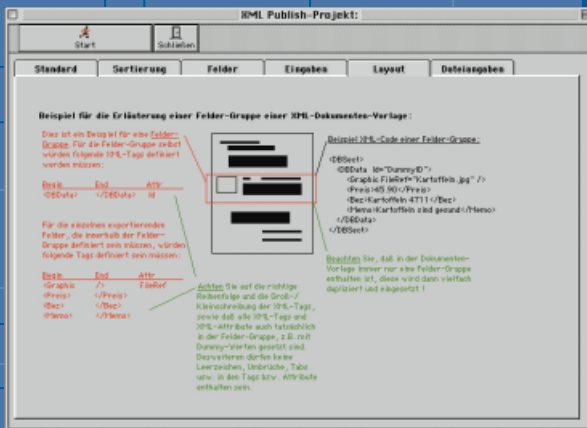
XML Publish-Projekt:

Start

Schließen

Standard | Sortierung | Felder | Eingaben | Layout | Dateiangaben

Beispiel für die Erläuterung einer Felder-Gruppe einer XML-Dokumenten-Vorlage:

Dies ist ein Beispiel für eine Felder-Gruppe. Für die Felder-Gruppe selbst würden folgende XML-Tags definiert werden müssen:

| Begin | End | Attr |
|---|---|---|
| <DBData> | </DBData> | Id |

Für die einzelnen exportierenden Felder, die innerhalb der Felder-Gruppe definiert sein müssen, würden folgende Tags definiert sein müssen:

| Begin | End | Attr |
|---|---|---|
| <Graphic | /> | FileRef |
| <Preis> | </Preis> | |
| <Bez> | </Bez> | |
| <Memo> | </Memo> | |

Beispiel XML-Code einer Felder-Gruppe:

<DBSet>
<DBData Id="DummyID">
<Graphic FileRef="Kartoffeln.jpg" />
<Preis>45.90</Preis>
<Bez>Kartoffeln 4711</Bez>
<Memo>Kartoffeln sind gesund</Memo>
</DBData>
</DBSet>

Beachten Sie, daß in der Dokumenten-Vorlage immer nur eine Felder-Gruppe enthalten ist, diese wird dann x-leifach dupliziert und eingesetzt !

Achten Sie auf die richtige Reihenfolge und die Groß-/Kleinschreibung der XML-Tags, sowie daß alle XML-Tags und XML-Attribute auch tatsächlich in der Felder-Gruppe, z.B. mit Dummy-Werten gesetzt sind. Desweiteren dürfen keine Leerzeichen, Umbrüche, Tabs usw. in den Tags bzw. Attribute enthalten sein.